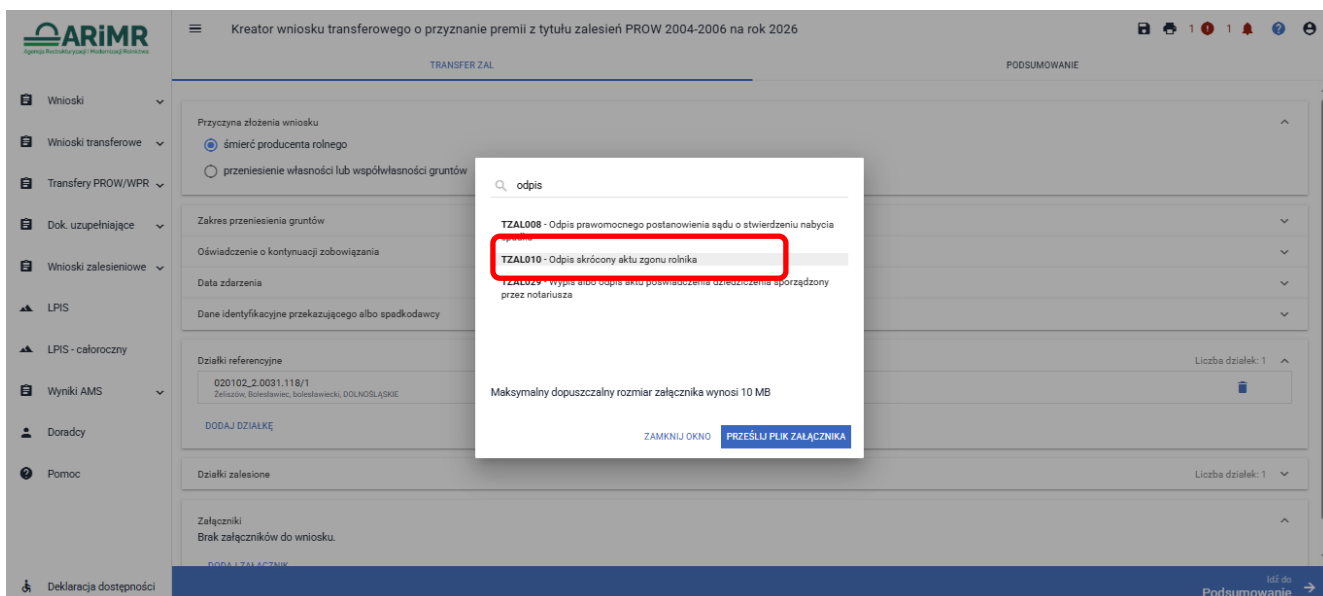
ARiMR
Agencja Restrukturyzacji i Modernizacji Rolnictwa

Kreator wniosku transferowego o przyznanie premii z tytułu zalesień PROW 2004-2006 na rok 2026

1 1

TRANSFER ZAL
PODSUMOWANIE

Wnioski
Wnioski transferowe
Transfery PROW/WPR
Dok. uzupełniające
Wnioski zalesieniowe
LPIS
LPIS - całoroczny
Wyniki AMS
Doradcy
Pomoc
Deklaracja dostępności

Przyczyna złożenia wniosku
śmierć producenta rolnego
przeniesienie własności lub współwłasności gruntów

Zakres przeniesienia gruntów
Oświadczenie o kontynuacji zobowiązania
Data zdarzenia
Dane identyfikacyjne przekazującego albo spadkodawcy

Działki referencyjne
Liczba działek: 1
020102_2.0031.118/1
Żeliszów, Bolesławiec, bolesławiecki, DOLNOŚLĄSKIE
DODAJ DZIAŁKĘ

Działki zalesione
Liczba działek: 1

Załączniki
Brak załączników do wniosku.
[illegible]

odpis

TZAL008 - Odpis prawomocnego postanowienia sądu o stwierdzeniu nabycia spadku
TZAL010 - Odpis skrócony aktu zgonu rolnika
TZAL029 - Wypis albo odpis aktu poświadczenia dziedziczenia sporządzony przez notariusza

Maksymalny dopuszczalny rozmiar załącznika wynosi 10 MB

ZAMKNIJ OKNO
PRZEŚLIJ PLIK ZAŁĄCZNIKA

Idź do
Podsumowanie